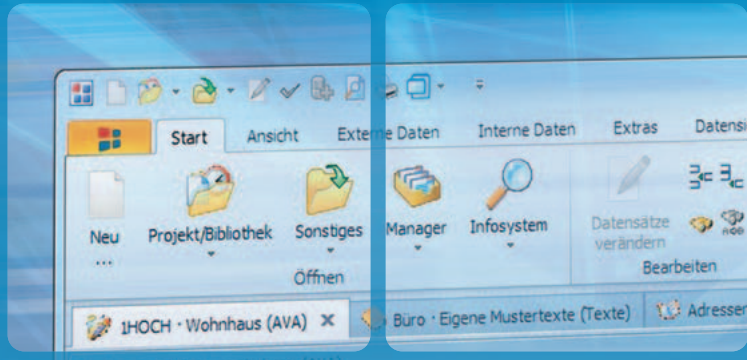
Start Ansicht Externe Daten Interne Daten Extras Datensi

Neu
...

Projekt/Bibliothek

Sonstiges

Manager

Infosystem

Öffnen

Datensätze verändern

Bearbeiten

1HOCH · Wohnhaus (AVA) ×

Büro · Eigene Mustertexte (Texte)

Adresser